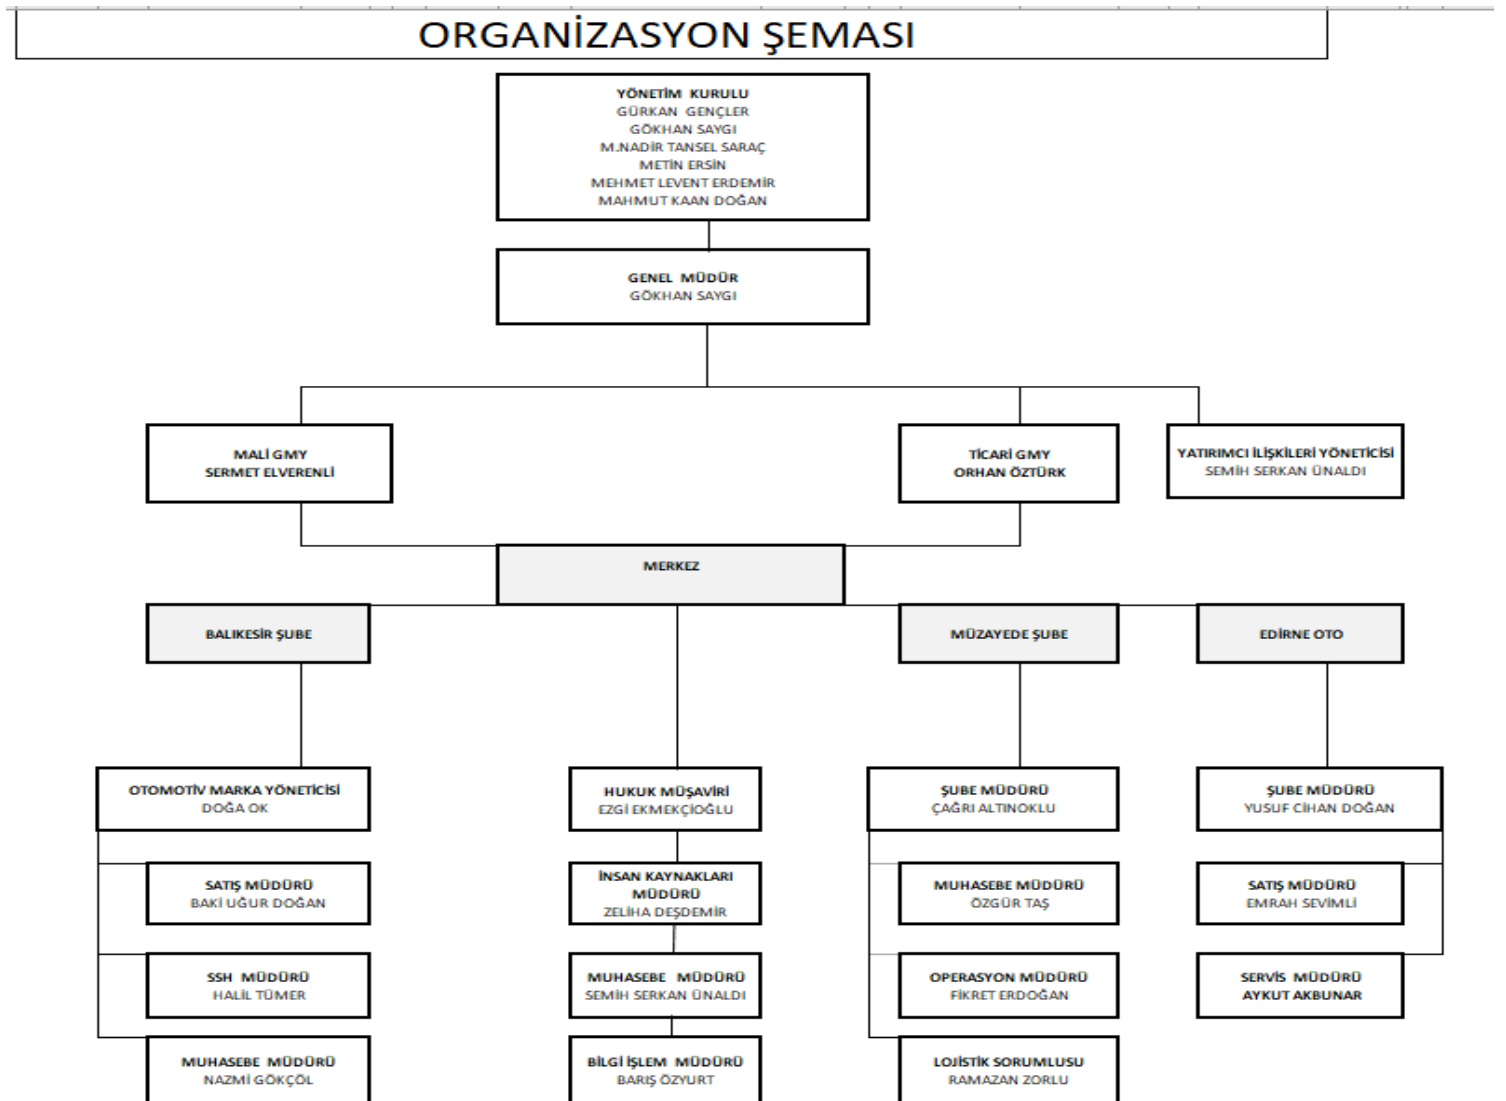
ORGANİZASYON ŞEMASI

YÖNETİM KURULU
GÜRKAN GENÇLER
GÖKHAN SAYGI
M.NADİR TANSEL SARAÇ
METİN ERSİN
MEHMET LEVENT ERDEMİR
MAHMUT KAAN DOĞAN

GENEL MÜDÜR
GÖKHAN SAYGI

MALİ GMY
SERMET ELVERENLİ

TİCARİ GMY
ORHAN ÖZTÜRK

YATIRIMCI İLİŞKİLERİ YÖNETİCİSİ
SEMİH SERKAN ÜNALDI

MERKEZ

BALIKESİR ŞUBE

MÜZAYEDE ŞUBE

EDİRNE OTO

OTOMOTİV MARKA YÖNETİCİSİ
DOĞA OK

SATIŞ MÜDÜRÜ
BAKİ UĞUR DOĞAN

SSH MÜDÜRÜ
HALİL TÜMER

MUHASEBE MÜDÜRÜ
NAZMİ GÖKÇÖL

HUKUK MÜŞAVİRİ
EZGİ EKMEKÇİOĞLU

İNSAN KAYNAKLARI MÜDÜRÜ
ZELİHA DEŞDEMİR

MUHASEBE MÜDÜRÜ
SEMİH SERKAN ÜNALDI

BİLGİ İŞLEM MÜDÜRÜ
BARIŞ ÖZYURT

ŞUBE MÜDÜRÜ
ÇAĞRI ALTINOKLU

MUHASEBE MÜDÜRÜ
ÖZGÜR TAŞ

OPERASYON MÜDÜRÜ
FİKRET ERDOĞAN

LOJİSTİK SORUMLUSU
RAMAZAN ZORLU

ŞUBE MÜDÜRÜ
YUSUF CİHAN DOĞAN

SATIŞ MÜDÜRÜ
EMRAH SEVİMLİ

SERVİS MÜDÜRÜ
AYKUT AKBUNAR